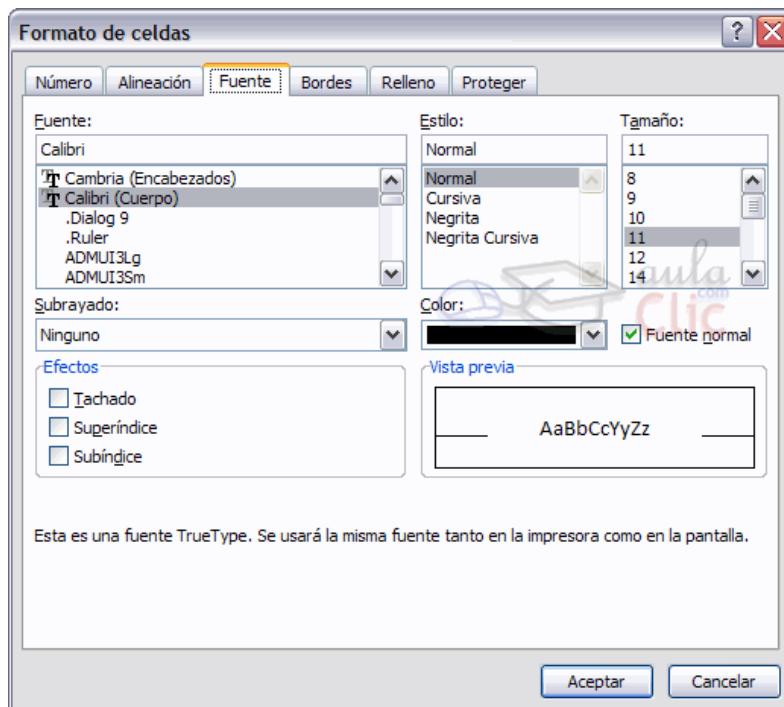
Formato de celdas

?

Número Alineación Fuente Bordes Relleno Proteger

Fuente:
Calibri
Cambria (Encabezados)
Calibri (Cuerpo)
.Dialog 9
.Ruler
ADMUI3Lg
ADMUI3Sm

Estilo:
Normal
Normal
Cursiva
Negrita
Negrita Cursiva

Tamaño:
11
8
9
10
11
12
14

aula
.com
Clic

Subrayado:
Ninguno

Color:

Fuente normal

Efectos
Tachado
Superíndice
Subíndice

Vista previa
AaBbCcYyZz

Esta es una fuente TrueType. Se usará la misma fuente tanto en la impresora como en la pantalla.

Aceptar Cancelar